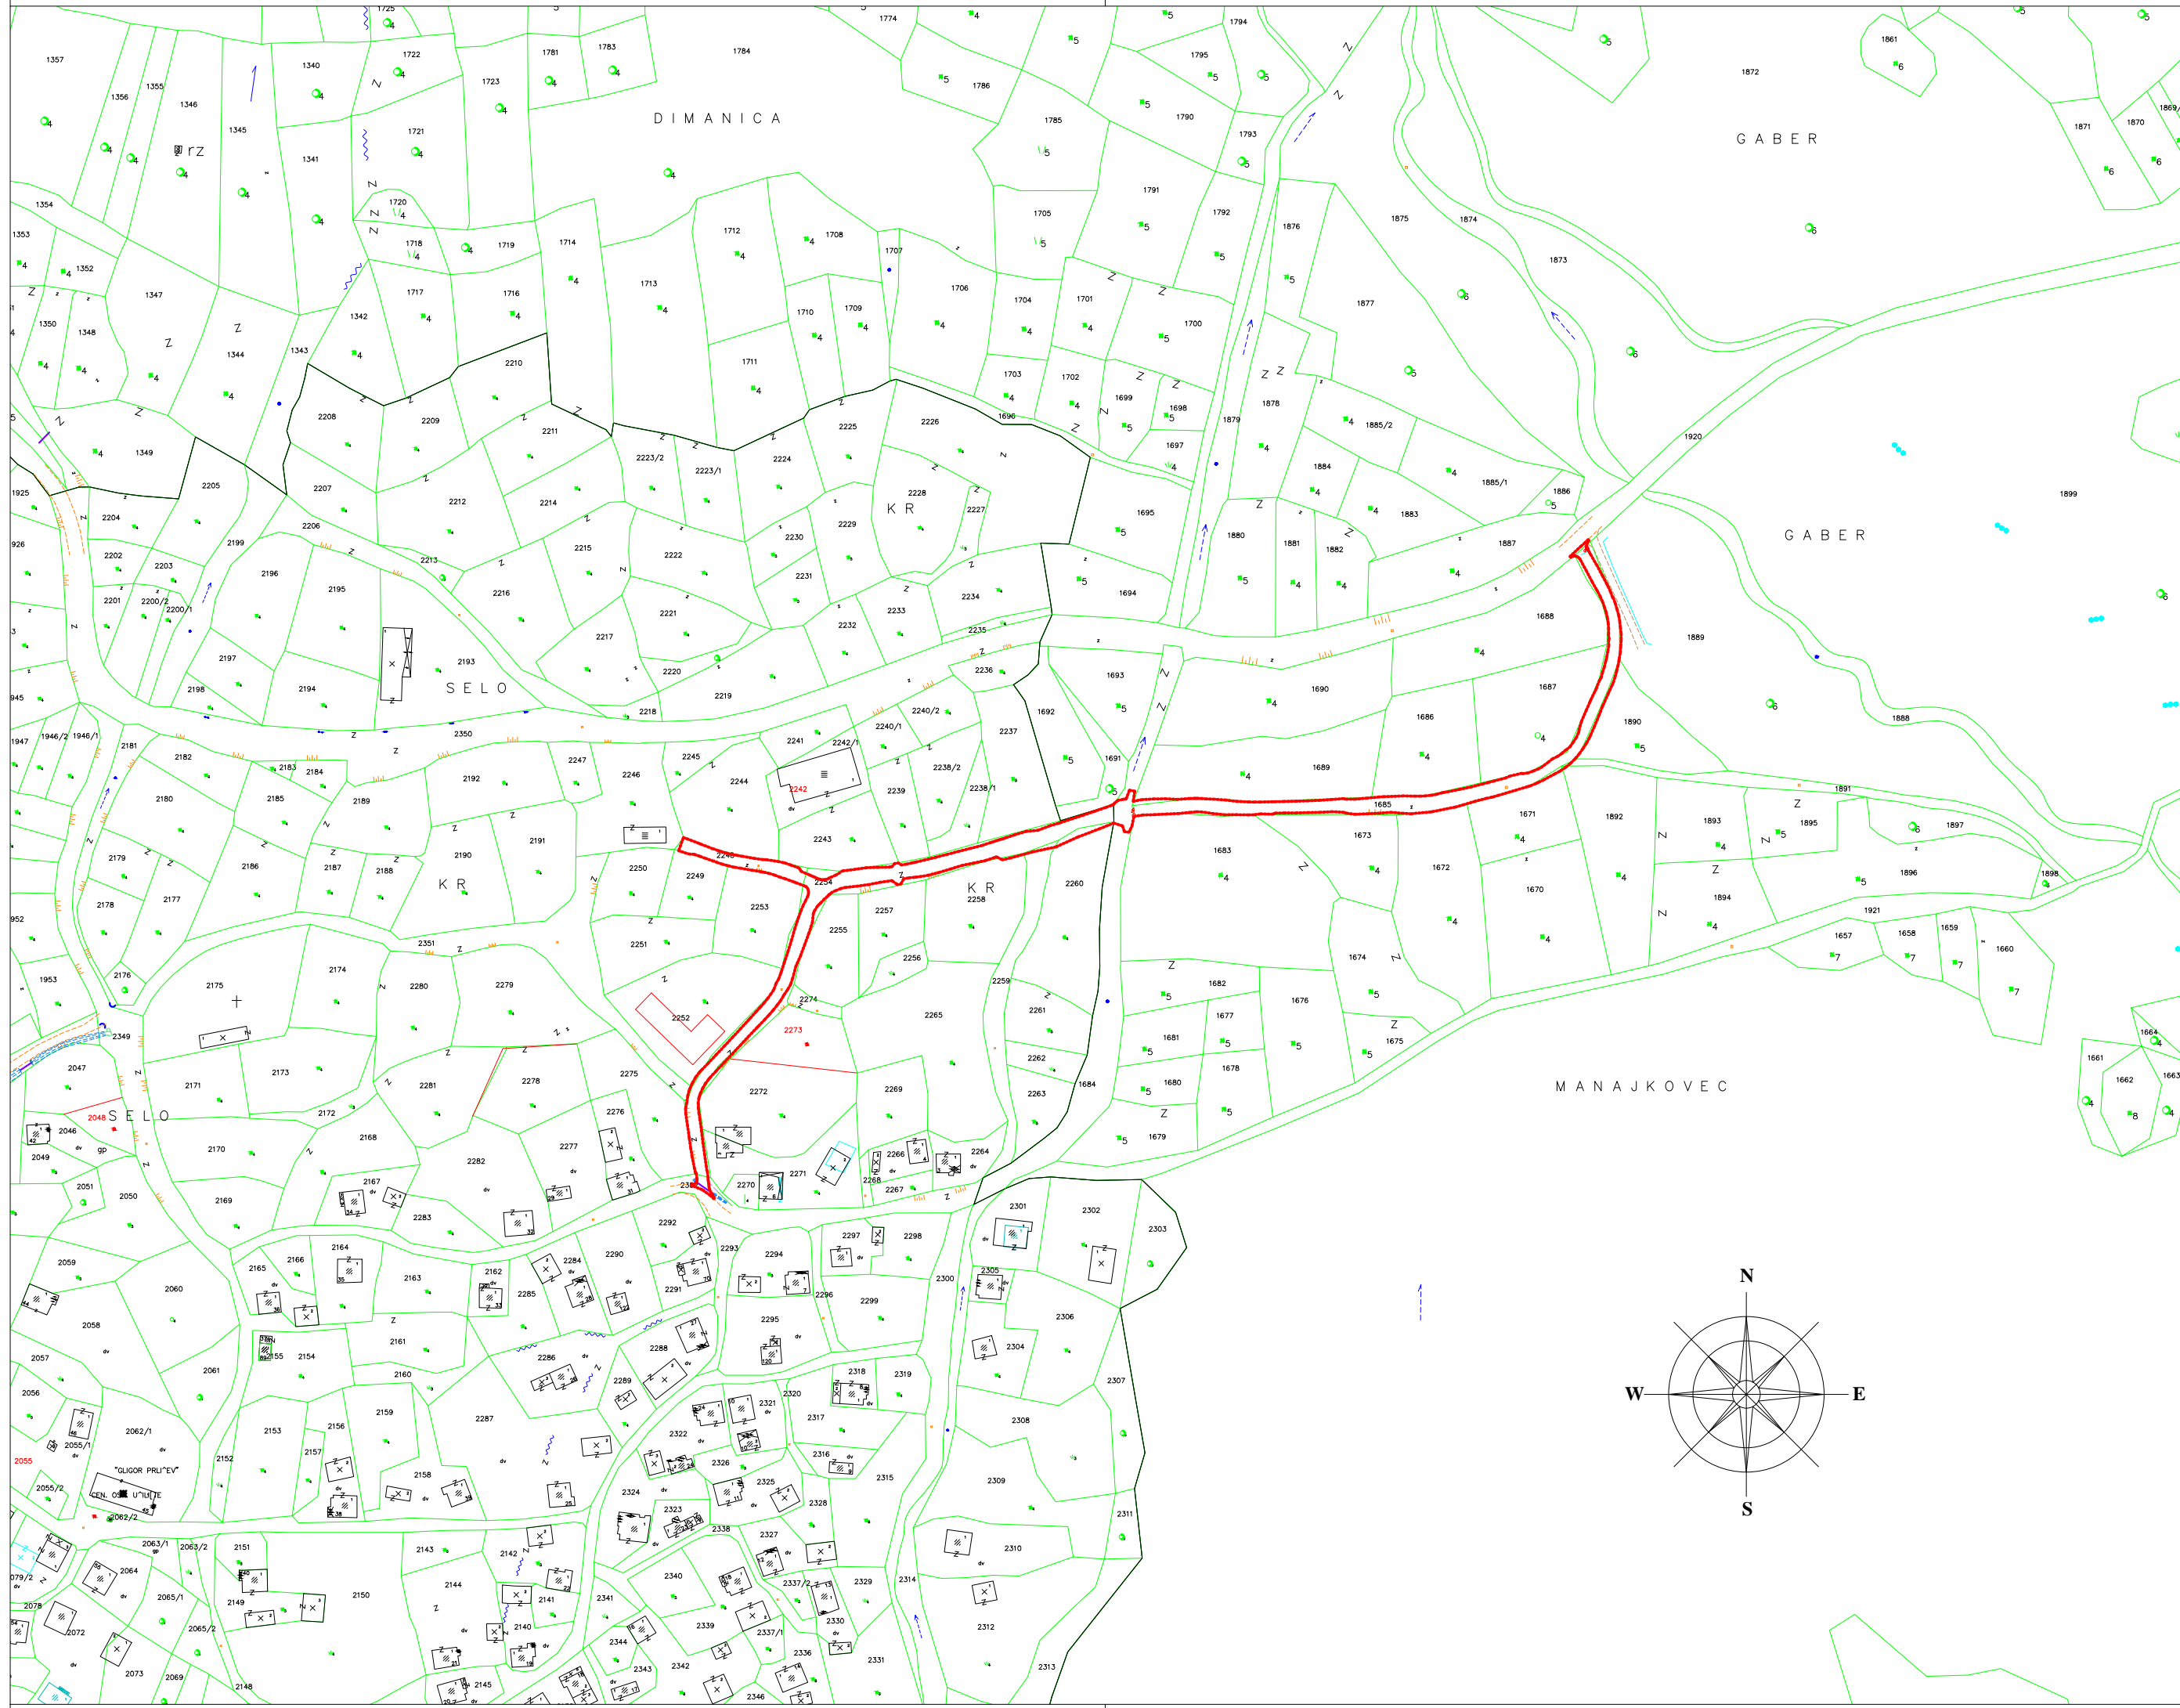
DIMANICA

GABER

GABER

KR

SELO

KR

KR

SELO

MANAJKOVEC

"GLIGOR PRLI^EV"

CEN. OS. U^ILI[TE

N

W

E

S

1357 1356 1355 1346 1345 1340 1341 1722 1721 1720 1723 1719 1718 1717 1716 1781 1783 1784 1774 1786 1785 1794 1795 1790 1793 1791 1792 1705 1706 1708 1707 1712 1714 1713 1710 1709 1711 1704 1701 1700 1703 1702 1699 1698 1697 1696 1695 1694 1693 1692 1691 1876 1875 1874 1873 1877 1878 1879 1880 1881 1882 1883 1884 1885/2 1885/1 1886 1887 1888 1889 1890 1891 1892 1893 1894 1895 1896 1897 1898 1899 1920 1921 1861 1872 1871 1870 1869 1354 1353 1352 1347 1350 1348 1344 1343 1342 1349 1925 1926 1945 1947 1946/2 1946/1 1952 1953 2210 2208 2209 2211 2207 2205 2206 2204 2202 2203 2201 2200/2 2200/1 2199 2196 2195 2197 2198 2194 2193 2212 2213 2214 2215 2216 2217 2218 2219 2220 2221 2222 2223/2 2223/1 2224 2225 2226 2227 2228 2229 2230 2231 2232 2233 2234 2235 2236 2237 2238/1 2238/2 2239 2240/1 2240/2 2241 2242/1 2242 2243 2244 2245 2246 2247 2248 2249 2250 2251 2252 2253 2254 2255 2256 2257 2258 2259 2260 2261 2262 2263 2264 2265 2266 2267 2268 2269 2270 2271 2272 2273 2274 2275 2276 2277 2278 2279 2280 2281 2282 2283 2284 2285 2286 2287 2288 2289 2290 2291 2292 2293 2294 2295 2296 2297 2298 2299 2300 2301 2302 2303 2304 2305 2306 2307 2308 2309 2310 2311 2312 2313 2314 2315 2316 2317 2318 2319 2320 2321 2322 2323 2324 2325 2326 2327 2328 2329 2330 2331 2336 2337/1 2337/2 2338 2339 2340 2341 2342 2343 2344 2346 2349 2350 2351 2181 2182 2183 2184 2185 2180 2179 2178 2177 2176 2175 2174 2173 2172 2171 2170 2169 2168 2167 2166 2165 2164 2163 2162 2161 2160 2159 2158 2157 2156 2155 2154 2153 2152 2151 2150 2149 2148 2145 2144 2143 2142 2141 2140 2186 2187 2188 2189 2190 2191 2192 2047 2048 2046 2049 2050 2051 2059 2060 2058 2057 2061 2056 2055 2055/1 2055/2 2062/1 2062/2 2063/1 2063/2 2064 2065/1 2065/2 2069 2072 2073 2078 2079/2 1688 1687 1686 1685 1690 1689 1683 1673 1672 1671 1670 1674 1682 1681 1680 1679 1684 1676 1677 1678 1675 1657 1658 1659 1660 1661 1662 1663 1664

1725 1340 1355 1713 dv gp